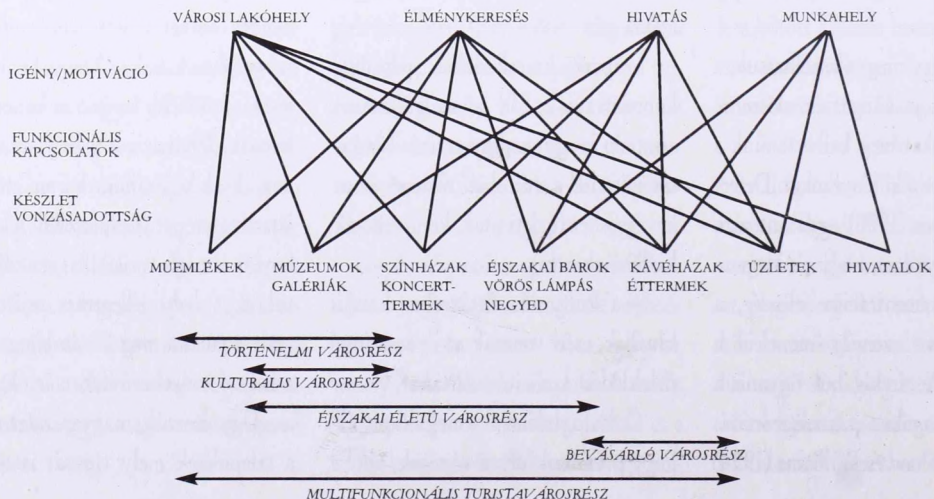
VÁROSI LAKÓHELY
ÉLMÉNYKERESÉS
HIVATÁS
MUNKAHELY

IGÉNY/MOTIVÁCIÓ

FUNKCIONÁLIS KAPCSOLATOK

KÉSZLET VONZÁSADOTTSÁG

MŰEMLÉKEK
MÚZEUMOK GALÉRIÁK
SZÍNHÁZAK KONCERT-TERMEK
ÉJSZAKAI BÁROK VÖRÖS LÁMPÁS NEGYED
KÁVÉHÁZAK ÉTTERMEK
ÜZLETEK
HIVATALOK

TÖRTÉNELMI VÁROSRÉSZ
KULTURÁLIS VÁROSRÉSZ
ÉJSZAKAI ÉLETŰ VÁROSRÉSZ
BEVÁSÁRLÓ VÁROSRÉSZ
MULTIFUNKCIONÁLIS TURISTAVÁROSRÉSZ